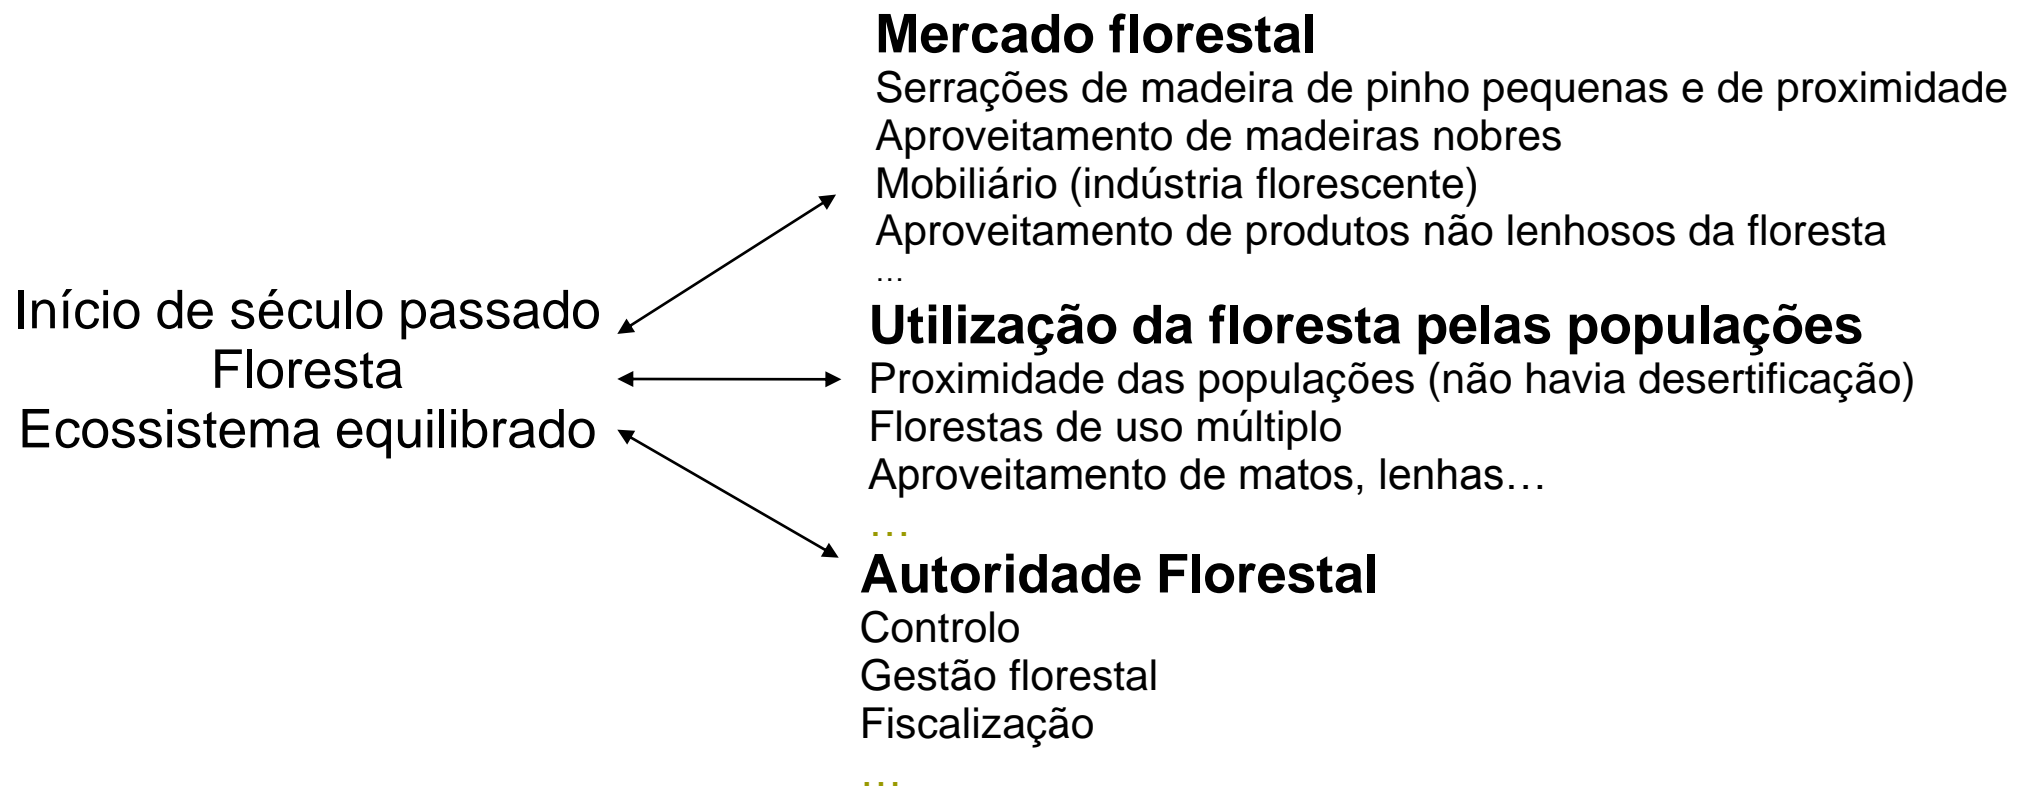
Início de século passado
Floresta
Ecossistema equilibrado

**Mercado florestal**
Serrações de madeira de pinho pequenas e de proximidade
Aproveitamento de madeiras nobres
Mobiliário (indústria florescente)
Aproveitamento de produtos não lenhosos da floresta
...

**Utilização da floresta pelas populações**
Proximidade das populações (não havia desertificação)
Florestas de uso múltiplo
Aproveitamento de matos, lenhas…
…

**Autoridade Florestal**
Controlo
Gestão florestal
Fiscalização
…